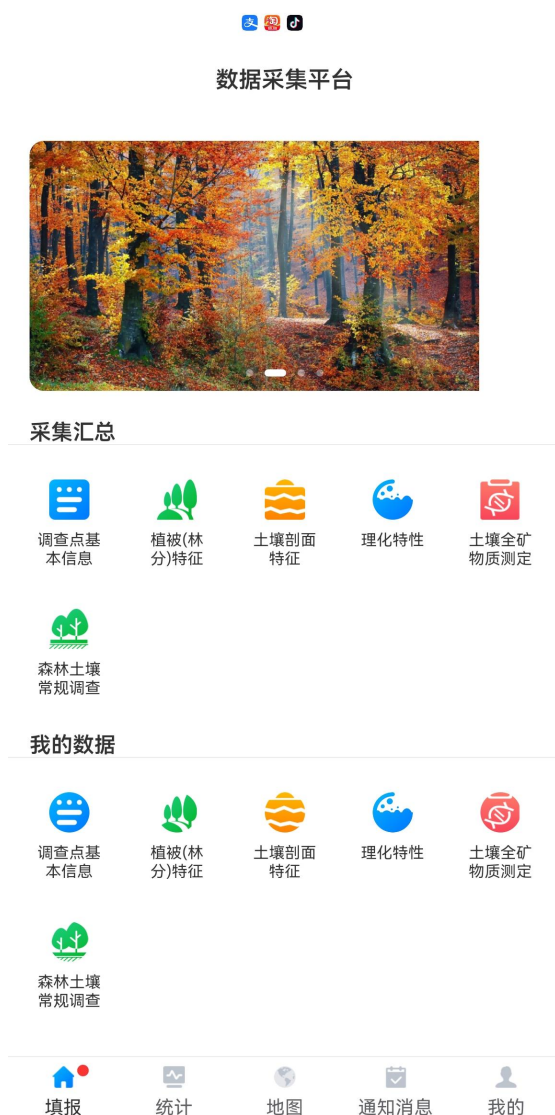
数据采集平台

采集汇总

调查点基本信息
植被(林分)特征
土壤剖面特征
理化特性
土壤全矿物质测定
森林土壤常规调查

我的数据

调查点基本信息
植被(林分)特征
土壤剖面特征
理化特性
土壤全矿物质测定
森林土壤常规调查

填报
统计
地图
通知消息
我的